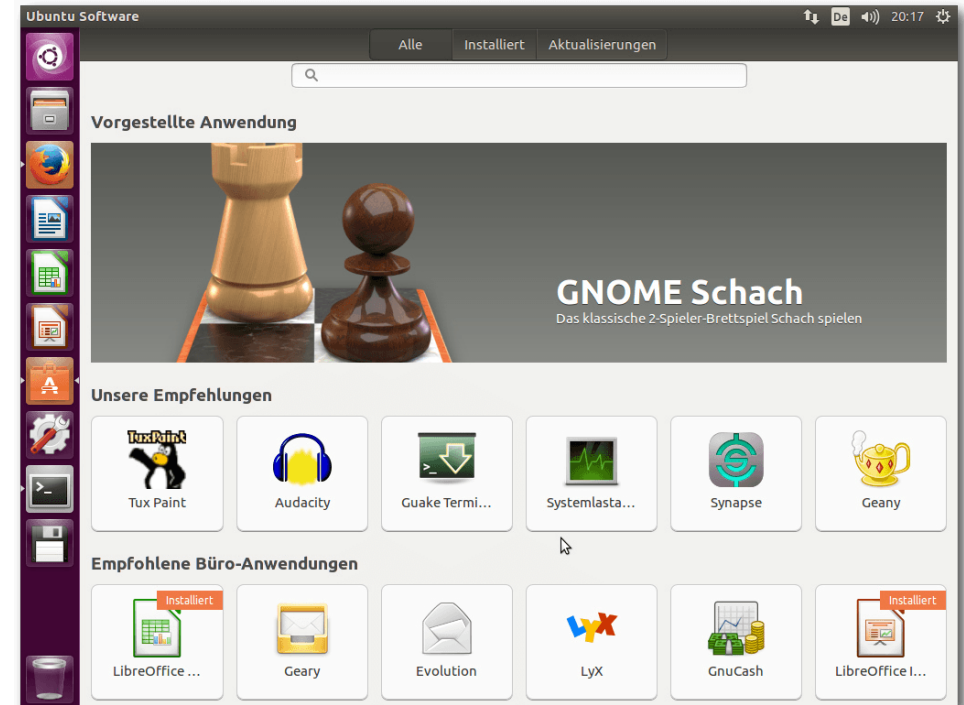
Ubuntu Software

De 20:17

Alle Installiert Aktualisierungen

Vorgestellte Anwendung

GNOME Schach
Das klassische 2-Spieler-Brettspiel Schach spielen

Unsere Empfehlungen

TuxPaint
Tux Paint

Audacity

Guake Termi…

Systemlasta…

Synapse

Geany

Empfohlene Büro-Anwendungen

Installiert
LibreOffice …

Geary

Evolution

LyX

GnuCash

Installiert
LibreOffice I…